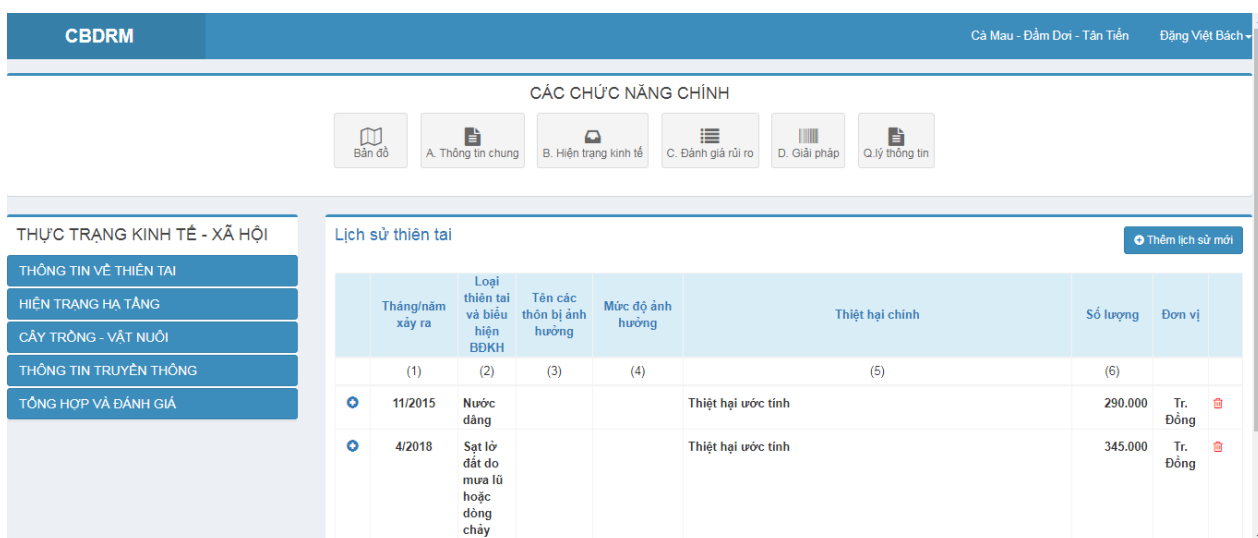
CBDRM

Cà Mau - Đầm Dơi - Tân Tiến

Đặng Việt Bách

CÁC CHỨC NĂNG CHÍNH

Bản đồ

A. Thông tin chung

B. Hiện trạng kinh tế

C. Đánh giá rủi ro

D. Giải pháp

Q.lý thông tin

THỰC TRẠNG KINH TẾ - XÃ HỘI

THÔNG TIN VỀ THIÊN TAI

HIỆN TRẠNG HẠ TẦNG

CÂY TRỒNG - VẬT NUÔI

THÔNG TIN TRUYỀN THÔNG

TỔNG HỢP VÀ ĐÁNH GIÁ

Lịch sử thiên tai

Thêm lịch sử mới

| | Tháng/năm xảy ra | Loại thiên tai và biểu hiện BĐKH | Tên các thôn bị ảnh hưởng | Mức độ ảnh hưởng | Thiệt hại chính | Số lượng | Đơn vị | |
|---|---|---|---|---|---|---|---|---|
| | (1) | (2) | (3) | (4) | (5) | (6) | | |
| | 11/2015 | Nước dâng | | | Thiệt hại ước tính | 290.000 | Tr. Đồng | |
| | 4/2018 | Sạt lở đất do mưa lũ hoặc dòng chảy | | | Thiệt hại ước tính | 345.000 | Tr. Đồng | |